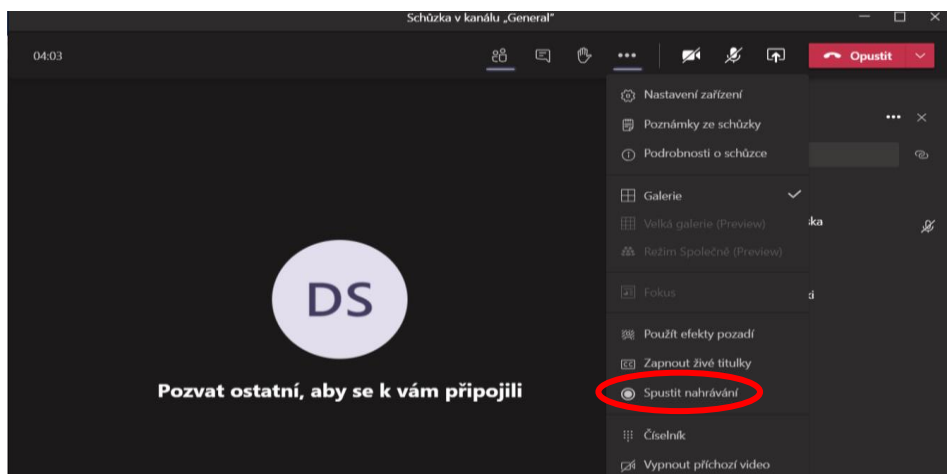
Schůzka v kanálu „General"

04:03

Opustit

Nastavení zařízení
Poznámky ze schůzky
Podrobnosti o schůzce
Galerie
Velká galerie (Preview)
Režim Společně (Preview)
Fokus
Použít efekty pozadí
Zapnout živé titulky
Spustit nahrávání
Číselník
Vypnout příchozí video

ka

i

DS

Pozvat ostatní, aby se k vám připojili